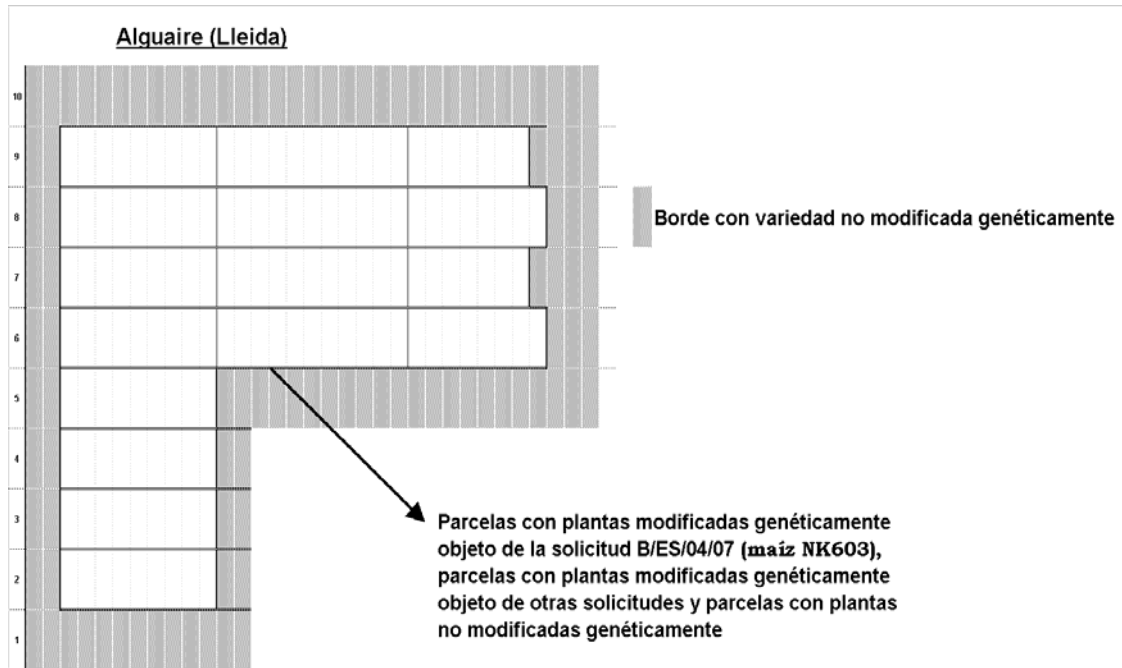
Alguaire (Lleida)

10
9
8
7
6
5
4
3
2
1

Borde con variedad no modificada genéticamente

Parcelas con plantas modificadas genéticamente objeto de la solicitud B/ES/04/07 (maíz NK603), parcelas con plantas modificadas genéticamente objeto de otras solicitudes y parcelas con plantas no modificadas genéticamente